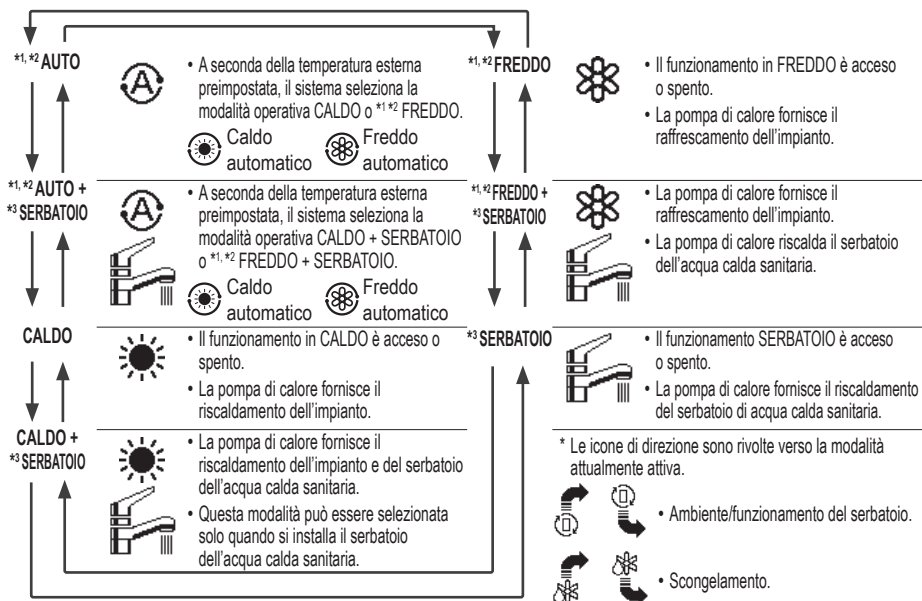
*1, *2 AUTO

• A seconda della temperatura esterna preimpostata, il sistema seleziona la modalità operativa CALDO o *1 *2 FREDDO.

Caldo automatico

Freddo automatico

*1, *2 AUTO + *3 SERBATOIO

• A seconda della temperatura esterna preimpostata, il sistema seleziona la modalità operativa CALDO + SERBATOIO o *1, *2 FREDDO + SERBATOIO.

Caldo automatico

Freddo automatico

CALDO

• Il funzionamento in CALDO è acceso o spento.

• La pompa di calore fornisce il riscaldamento dell'impianto.

CALDO + *3 SERBATOIO

• La pompa di calore fornisce il riscaldamento dell'impianto e del serbatoio dell'acqua calda sanitaria.

• Questa modalità può essere selezionata solo quando si installa il serbatoio dell'acqua calda sanitaria.

*1, *2 FREDDO

• Il funzionamento in FREDDO è acceso o spento.

• La pompa di calore fornisce il raffrescamento dell'impianto.

*1, *2 FREDDO + *3 SERBATOIO

• La pompa di calore fornisce il raffrescamento dell'impianto.

• La pompa di calore riscalda il serbatoio dell'acqua calda sanitaria.

*3 SERBATOIO

• Il funzionamento SERBATOIO è acceso o spento.

• La pompa di calore fornisce il riscaldamento del serbatoio di acqua calda sanitaria.

* Le icone di direzione sono rivolte verso la modalità attualmente attiva.

• Ambiente/funzionamento del serbatoio.

• Scongelamento.